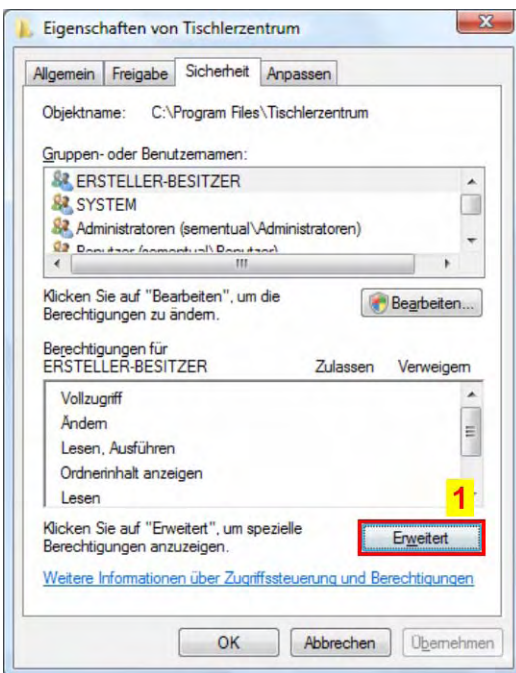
Eigenschaften von Tischlerzentrum

Allgemein | Freigabe | Sicherheit | Anpassen

Objektname: C:\Program Files\Tischlerzentrum

Gruppen- oder Benutzernamen:

ERSTELLER-BESITZER
SYSTEM
Administratoren (sementual\Administratoren)
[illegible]

Klicken Sie auf "Bearbeiten", um die Berechtigungen zu ändern.

Bearbeiten...

Berechtigungen für ERSTELLER-BESITZER

Zulassen Verweigern

Vollzugriff
Ändern
Lesen, Ausführen
Ordnerinhalt anzeigen
Lesen

1

Klicken Sie auf "Erweitert", um spezielle Berechtigungen anzuzeigen.

Erweitert

Weitere Informationen über Zugriffssteuerung und Berechtigungen

OK Abbrechen Übernehmen